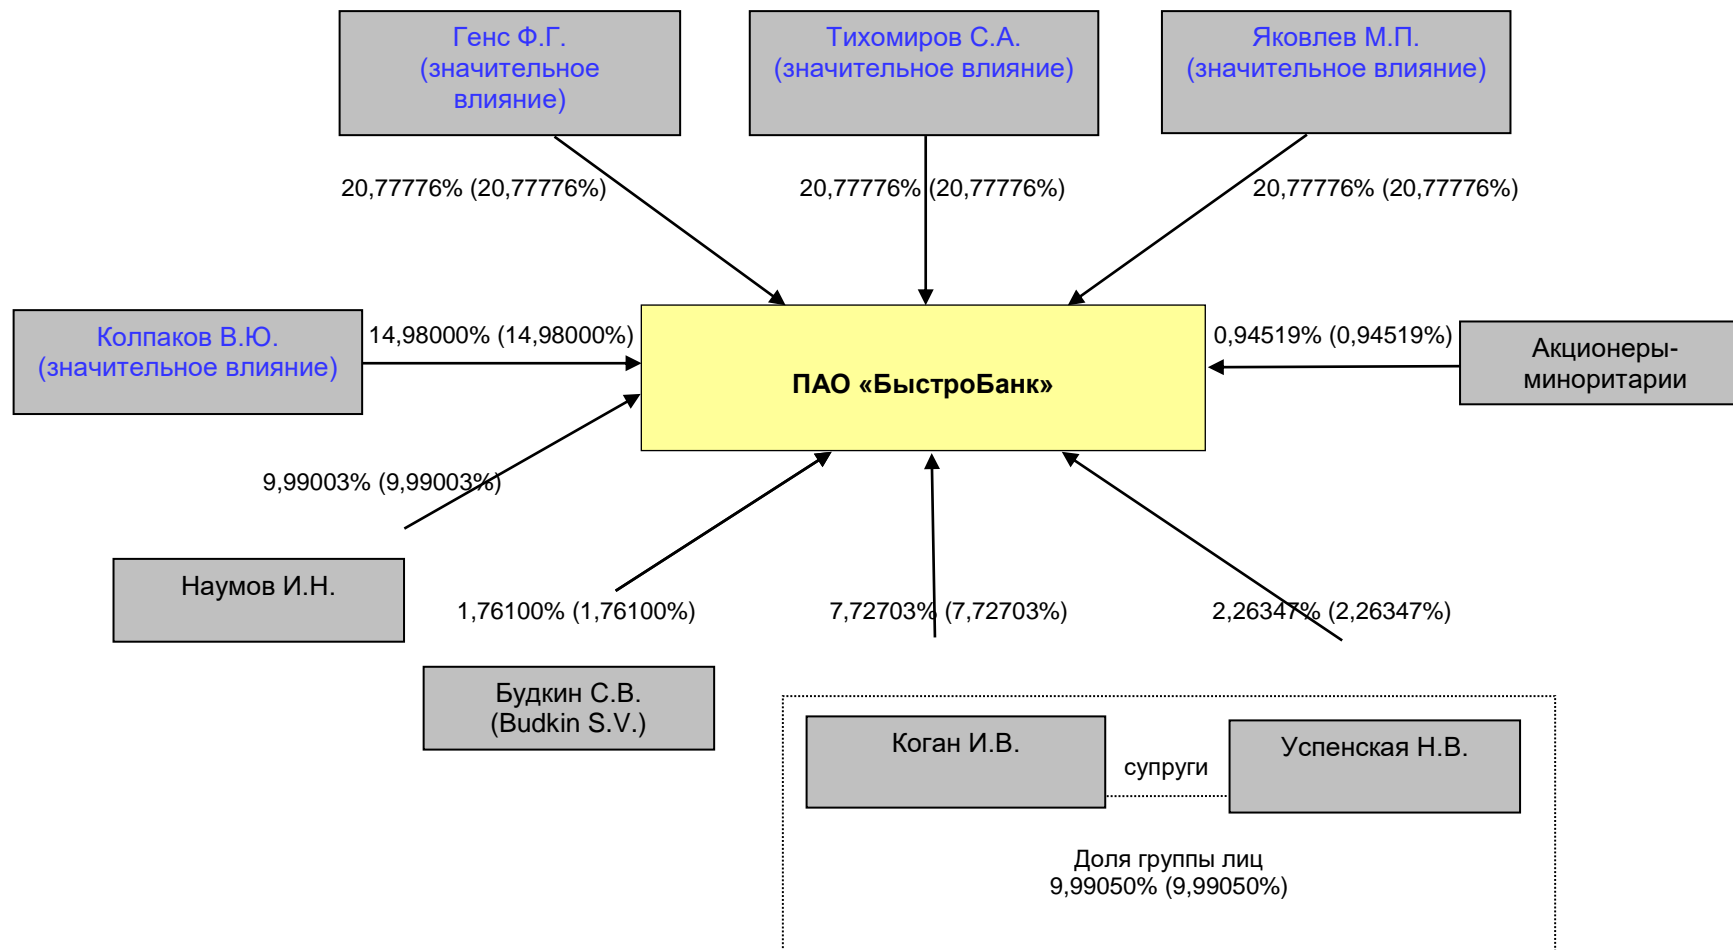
Генс Ф.Г. (значительное влияние)

Тихомиров С.А. (значительное влияние)

Яковлев М.П. (значительное влияние)

20,77776% (20,77776%)

20,77776% (20,77776%)

20,77776% (20,77776%)

Колпаков В.Ю. (значительное влияние)

14,98000% (14,98000%)

ПАО «БыстроБанк»

0,94519% (0,94519%)

Акционеры-миноритарии

9,99003% (9,99003%)

Наумов И.Н.

1,76100% (1,76100%)

7,72703% (7,72703%)

2,26347% (2,26347%)

Будкин С.В. (Budkin S.V.)

Коган И.В.

супруги

Успенская Н.В.

Доля группы лиц 9,99050% (9,99050%)